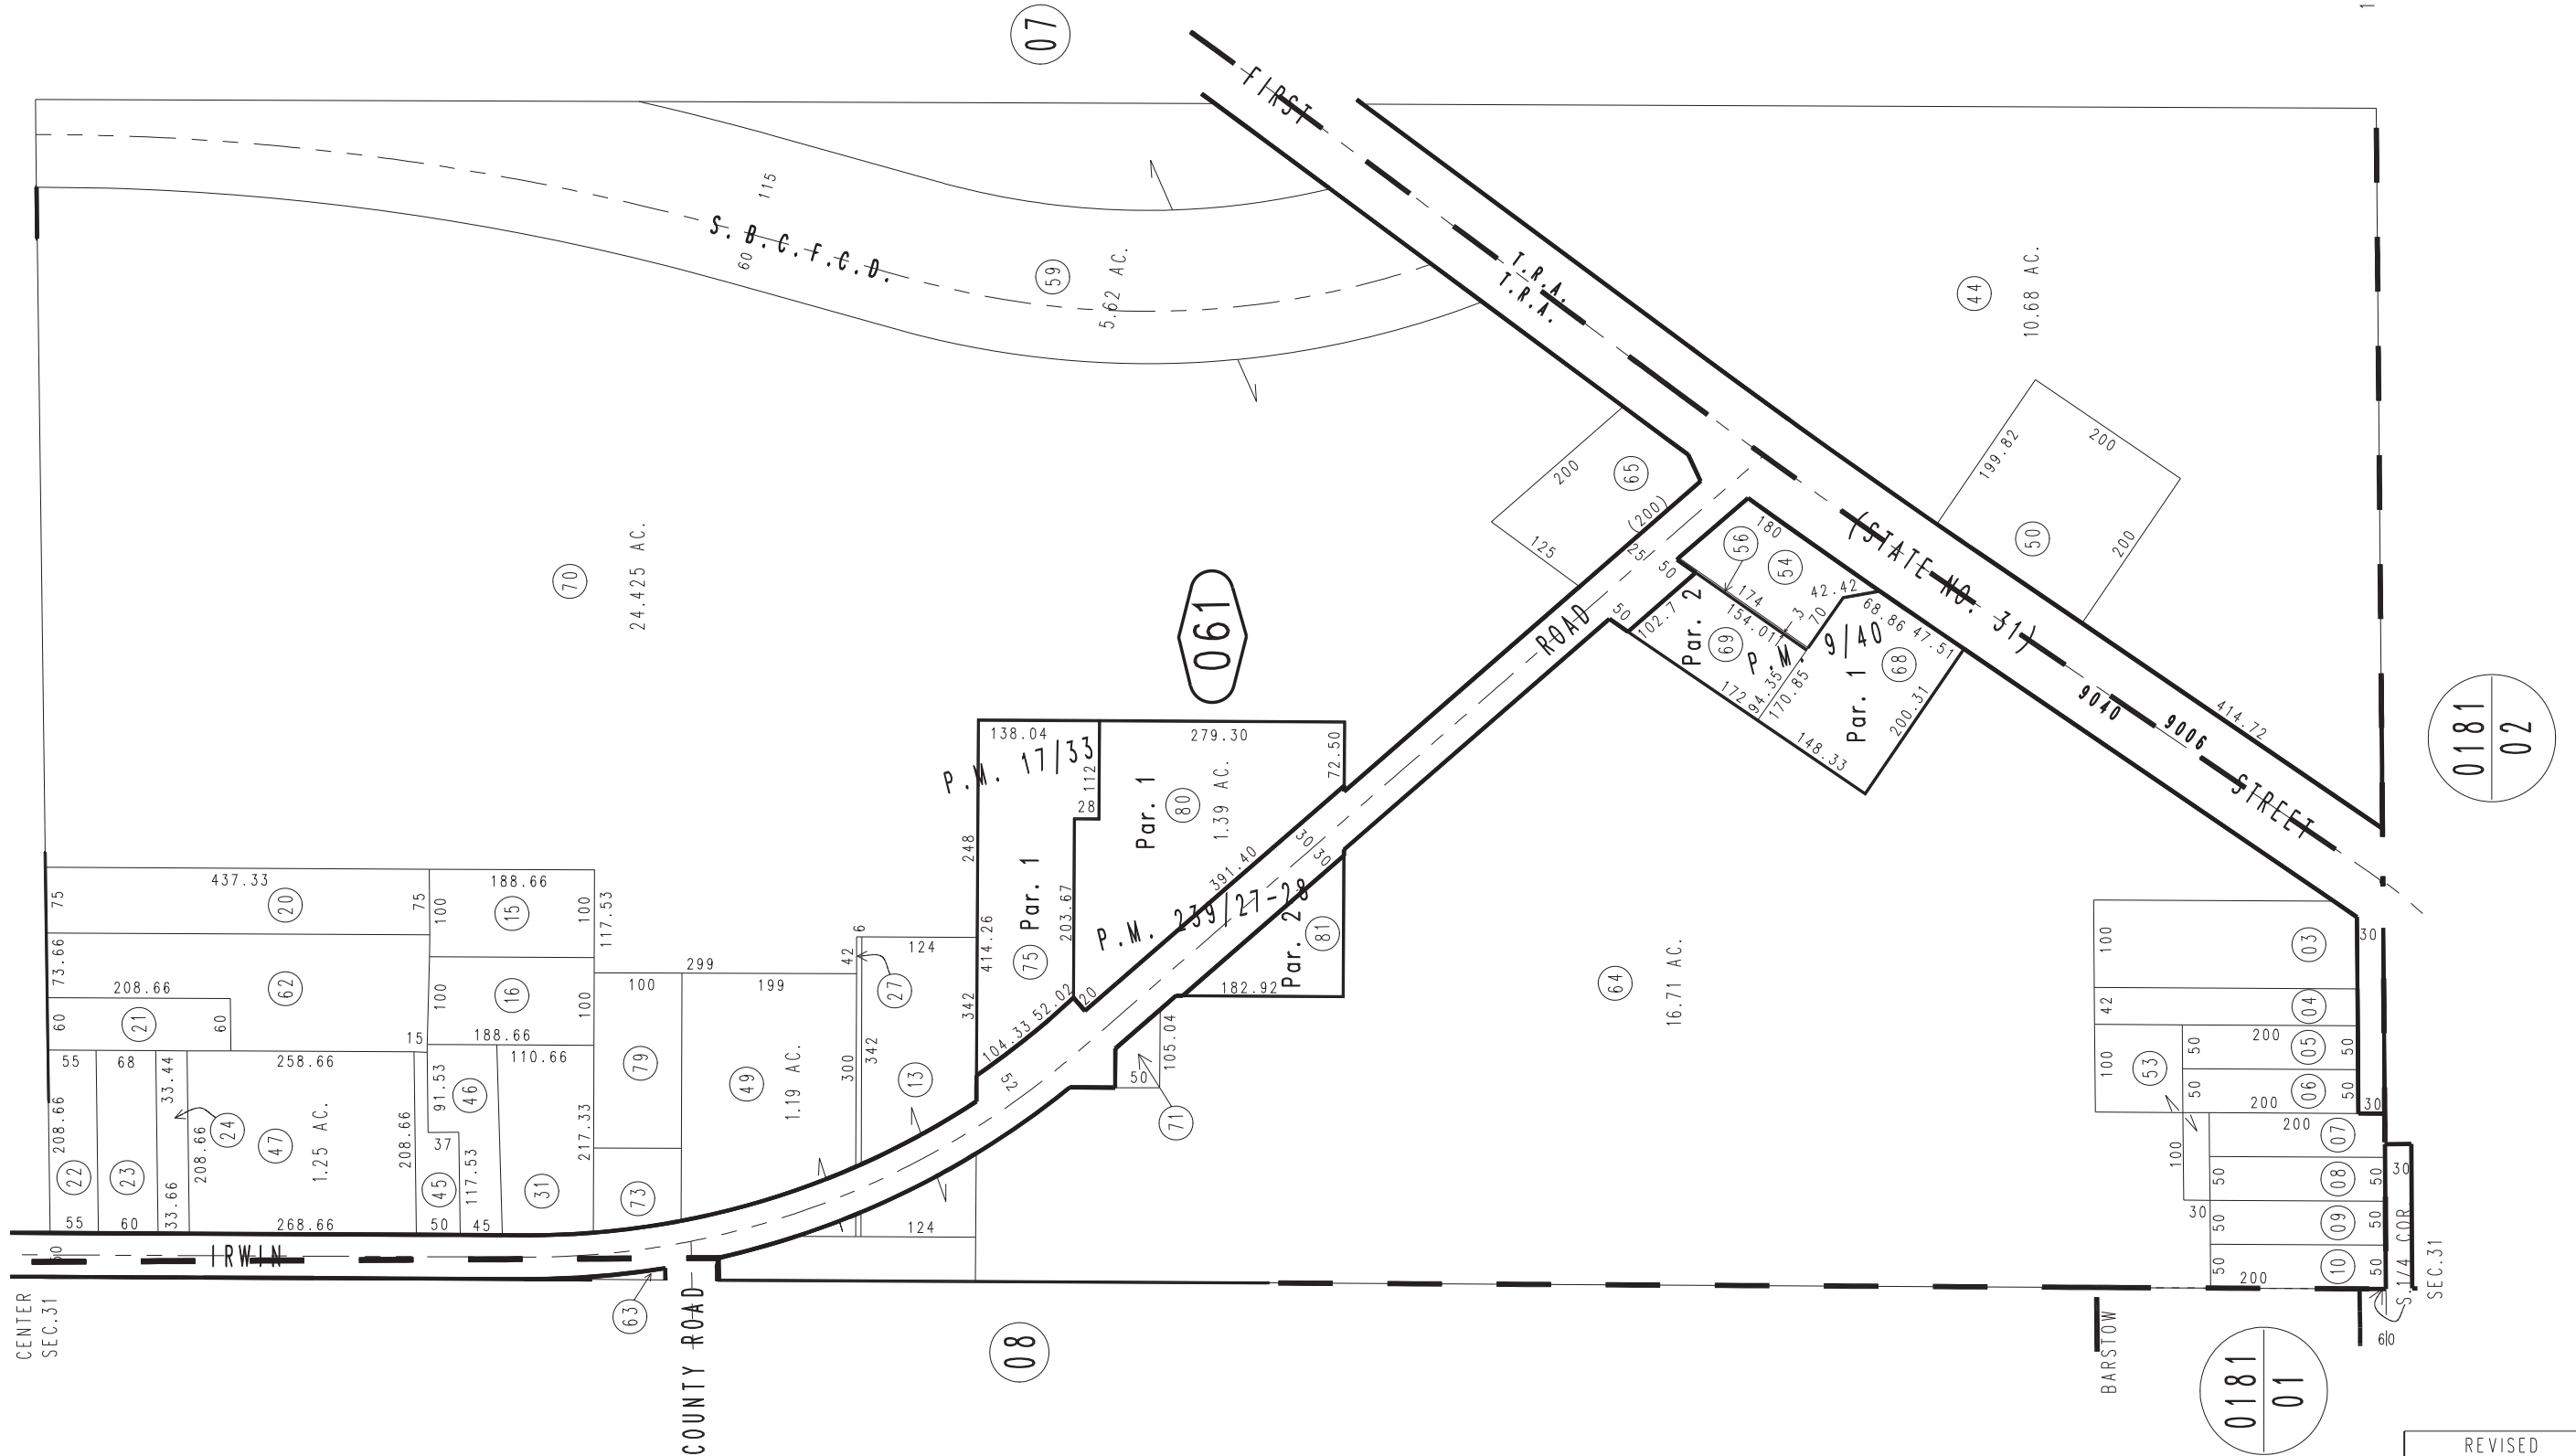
07

FIRST

115

S.B.C.F.C.D.

60

59
5.62 AC.

T.R.A.
T.R.A.

44
10.68 AC.

200
65
125
(200)
25
50

199.82
200
50
200

(STATE NO. 31)

180
56
54
174
42.42
154.01
3
70
68.86
47.51
102.7
Par. 2
69
P.M. 9/40
68
Par. 1
172
94.35
170.85
200.31
148.33

9040
9006
STREET
414.72

0181
02

70
24.425 AC.

061

ROAD
50

138.04
P.M. 17/33
112
28
279.30
72.50
Par. 1
80
1.39 AC.
248
Par. 1
75
414.26
203.67
P.M. 239/27-28
391.40
30
30
Par. 2
81
182.92
342
104.33
52.02
20
52

64
16.71 AC.

30
100
03
42
04
100
53
50
200
05
50
50
06
50
200
30
200
07
100
50
08
50
30
50
09
50
50
10
50
200
30
1/4 COR.
SEC.31
S
60

437.33
75
20
75
188.66
100
15
100
117.53
73.66
62
208.66
100
16
100
60
21
60
15
188.66
299
100
199
42
6
124
27
55
68
33.44
258.66
91.53
46
110.66
79
49
1.19 AC.
300
342
13
208.66
22
23
24
208.66
47
1.25 AC.
208.66
37
117.53
217.33
31
33.66
45
73
55
60
268.66
50
45
124

105.04
50
71

IRWIN
60
63

CENTER
SEC.31

COUNTY ROAD

08

BARSTOW

0181
01

REVISED